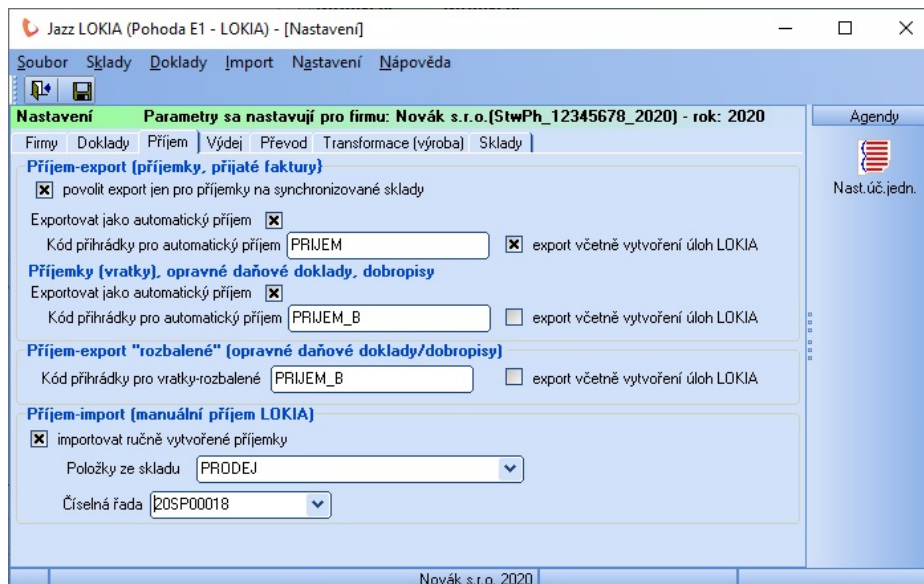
Jazz LOKIA (Pohoda E1 - LOKIA) - [Nastavení]

Soubor Sklady Doklady Import Nastavení Nápověda

Nastavení Parametry sa nastavují pro firmu: Novák s.r.o.(StwPh_12345678_2020) - rok: 2020

Agendy

Nast.úč.jedn.

Firmy Doklady Příjem Výdej Převod Transformace (výroba) Sklady

Příjem-export (příjemky, přijaté faktury)

☒ povolit export jen pro příjemky na synchronizované sklady

Exportovat jako automatický příjem ☒

Kód přihrádky pro automatický příjem PRIJEM ☒ export včetně vytvoření úloh LOKIA

Příjemky (vratky), opravné daňové doklady, dobropisy

Exportovat jako automatický příjem ☒

Kód přihrádky pro automatický příjem PRIJEM_B ☐ export včetně vytvoření úloh LOKIA

Příjem-export "rozbalené" (opravné daňové doklady/dobropisy)

Kód přihrádky pro vratky-rozbalené PRIJEM_B ☐ export včetně vytvoření úloh LOKIA

Příjem-import (manuální příjem LOKIA)

☒ importovat ručně vytvořené příjemky

Položky ze skladu PRODEJ

Číselná řada 20SP00018

Novák s.r.o. 2020